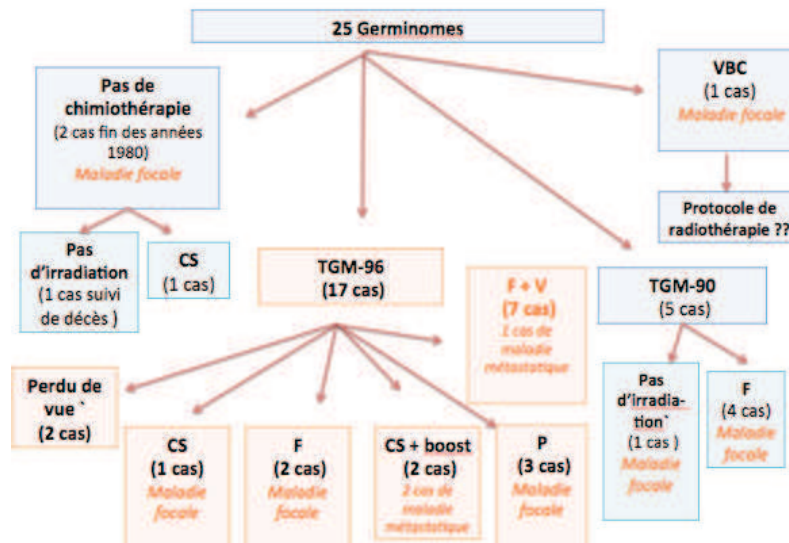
25 Germinomes

Pas de chimiothérapie
(2 cas fin des années 1980)
Maladie focale

VBC
(1 cas)
Maladie focale

Protocole de radiothérapie ??

Pas d'irradiation
(1 cas suivi de décès )

CS
(1 cas)

TGM-96
(17 cas)

F + V
(7 cas)
1 cas de maladie métastatique

TGM-90
(5 cas)

Perdu de vue `
(2 cas)

CS
(1 cas)
Maladie focale

F
(2 cas)
Maladie focale

CS + boost
(2 cas)
2 cas de maladie métastatique

P
(3 cas)
Maladie focale

Pas d'irradiation`
(1 cas )
Maladie focale

F
(4 cas)
Maladie focale